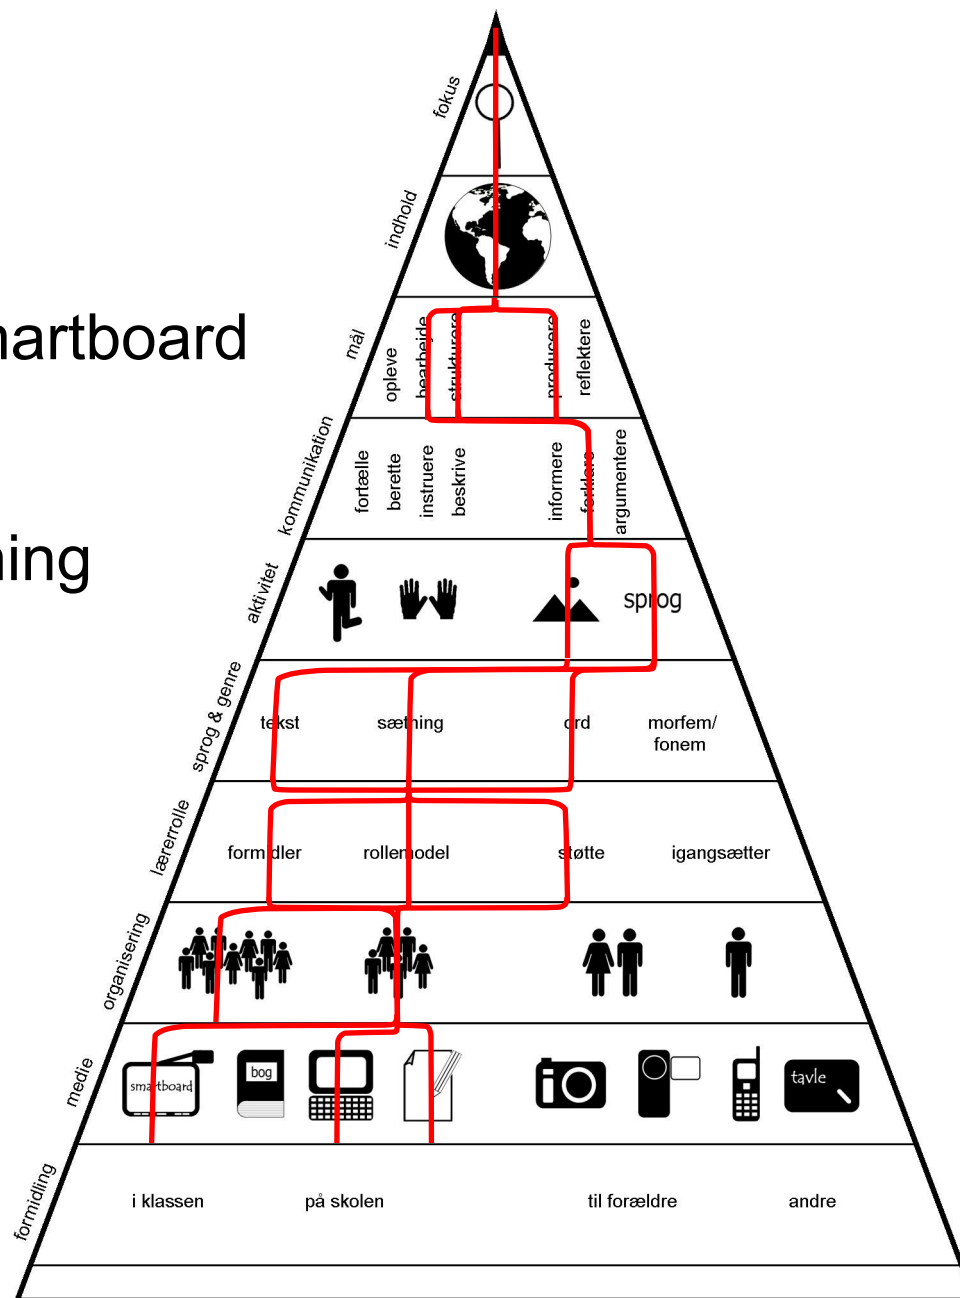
artboard

ing

fokus

indhold

mål

opleve bearbejde strukturere producere reflektere

kommunikation

fortælle berette instruere beskrive informere forklare argumentere

aktivitet

sprog

sprog & genre

tekst sætning ord morfem/ fonem

lærerrolle

formidler rollemodel støtte igangsætter

organisering

medie

smartboard bog tavle

formidling

i klassen på skolen til forældre andre